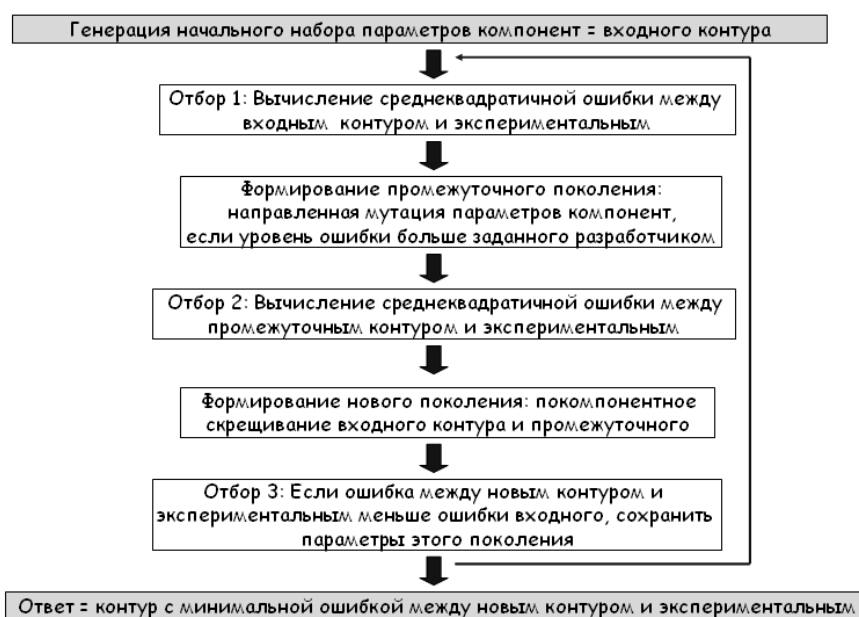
Генерация начального набора параметров компонент = входного контура

Отбор 1: Вычисление среднеквадратичной ошибки между входным контуром и экспериментальным

Формирование промежуточного поколения: направленная мутация параметров компонент, если уровень ошибки больше заданного разработчиком

Отбор 2: Вычисление среднеквадратичной ошибки между промежуточным контуром и экспериментальным

Формирование нового поколения: покомпонентное скрещивание входного контура и промежуточного

Отбор 3: Если ошибка между новым контуром и экспериментальным меньше ошибки входного, сохранить параметры этого поколения

Ответ = контур с минимальной ошибкой между новым контуром и экспериментальным